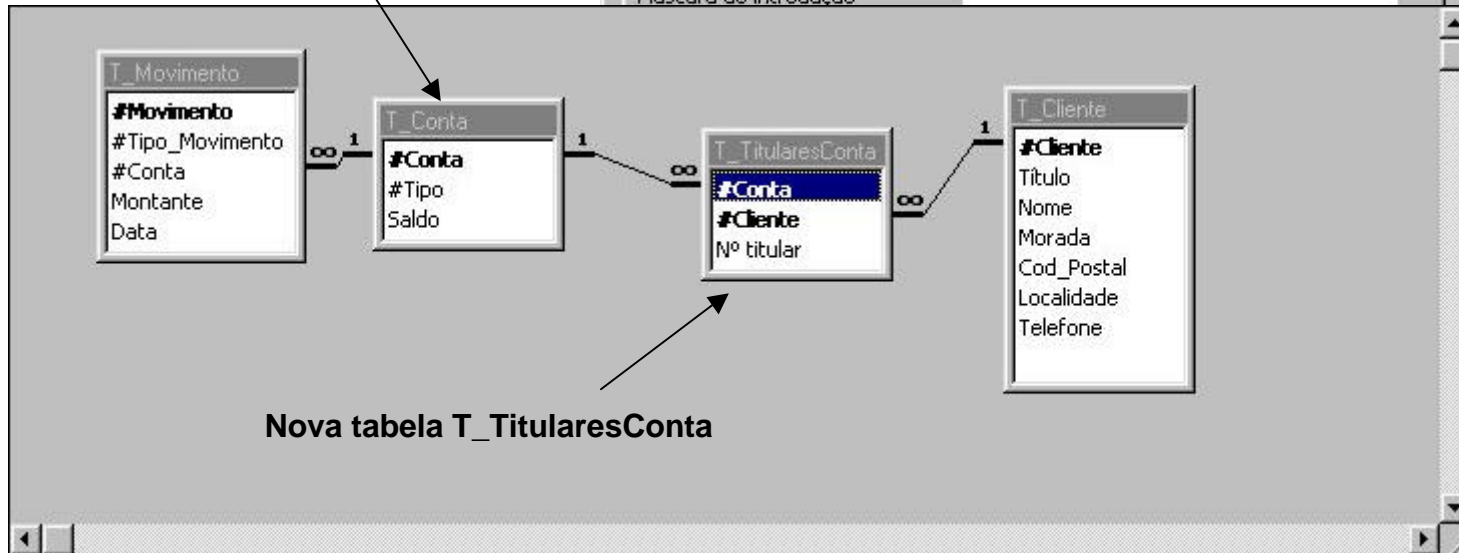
Máscara de introdução

T_Movimento
#Movimento
#Tipo_Movimento
#Conta
Montante
Data

∞ 1

T_Conta
#Conta
#Tipo
Saldo

1 ∞

T_TitularesConta
#Conta
#Cliente
Nº titular

∞ 1

T_Cliente
#Cliente
Título
Nome
Morada
Cod_Postal
Localidade
Telefone

Nova tabela T_TitularesConta